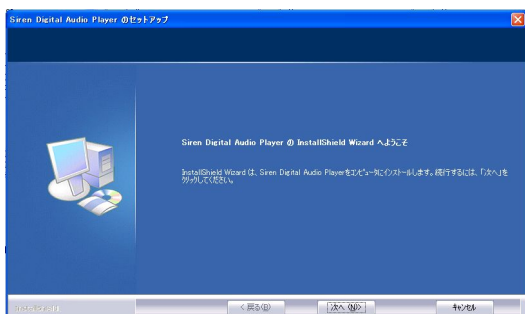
Siren Digital Audio Player のセットアップ

Siren Digital Audio Player の InstallShield Wizard へようこそ

InstallShield Wizard は、Siren Digital Audio Playerをコンピュータにインストールします。続行するには、「次へ」をクリックしてください。

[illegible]

< 戻る(B)

次へ (N)>

キャンセル